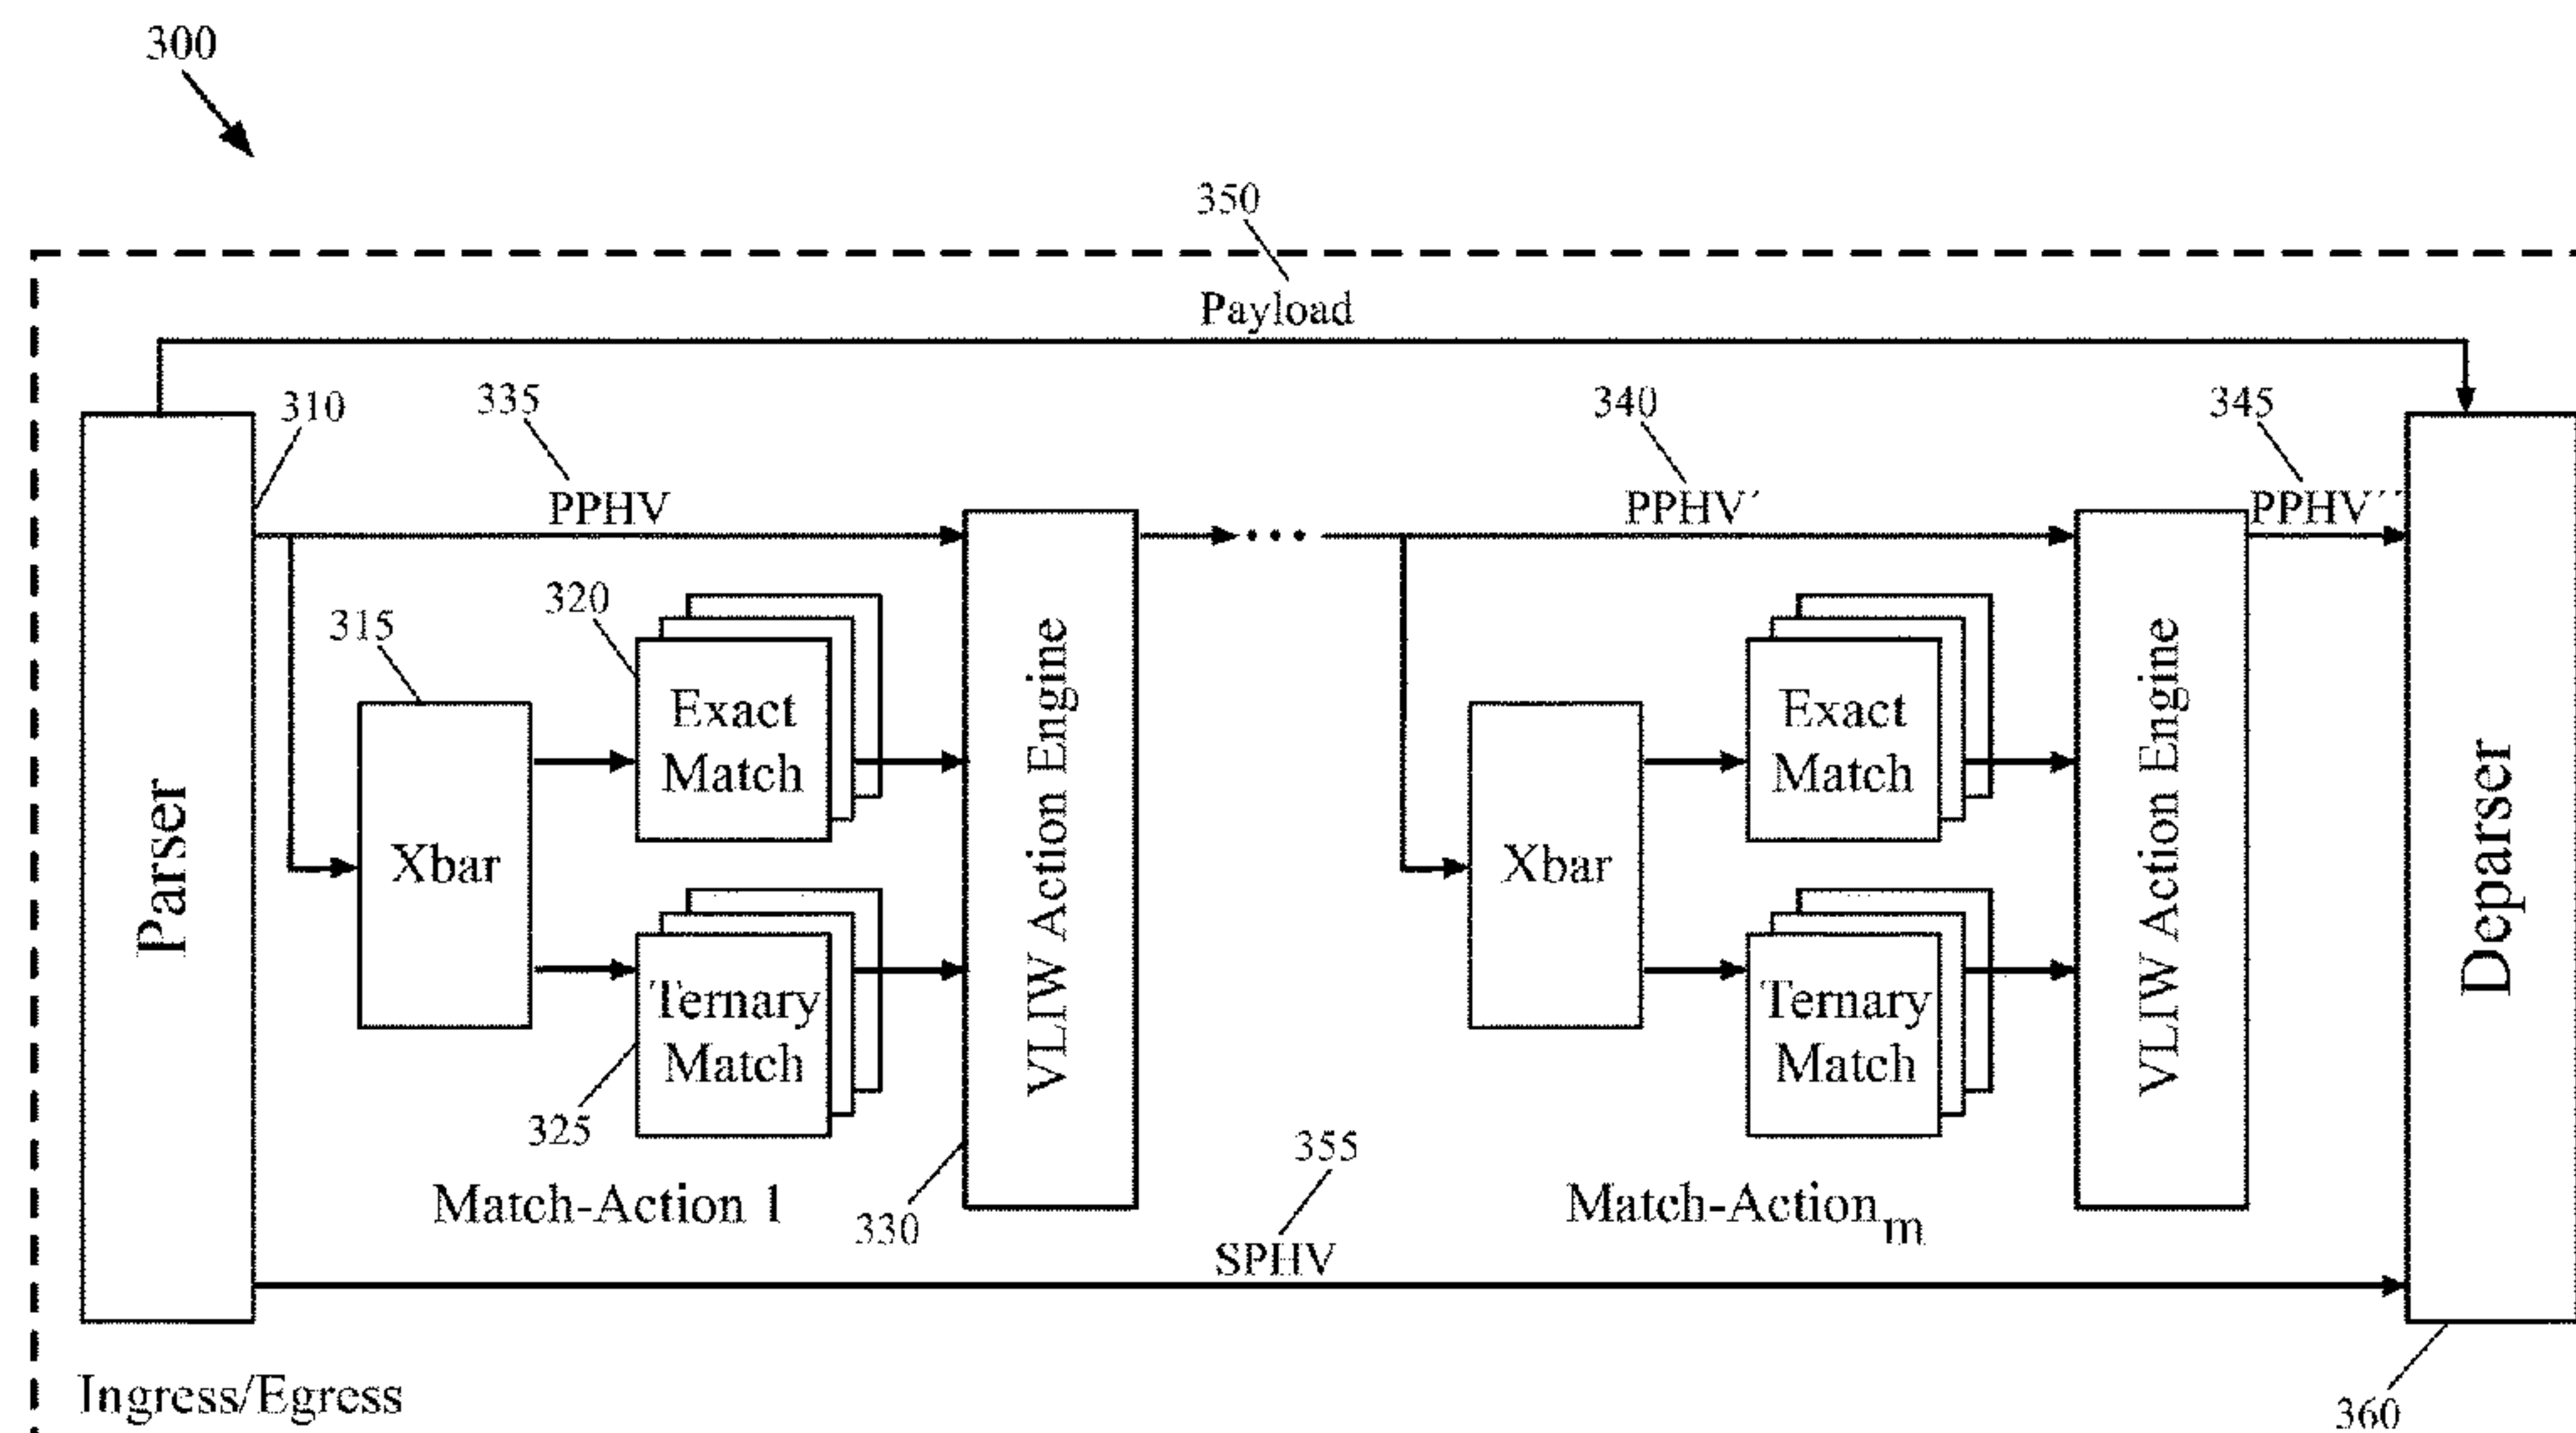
300

350

Payload

310

335

PPHV

340

PPHV′

345

PPHV′′

Parser

315

Xbar

320

Exact Match

Ternary Match

325

VLIW Action Engine

Match-Action 1

330

355

SPHV

Xbar

Exact Match

Ternary Match

VLIW Action Engine

Match-Action$_m$

Deparser

360

Ingress/Egress